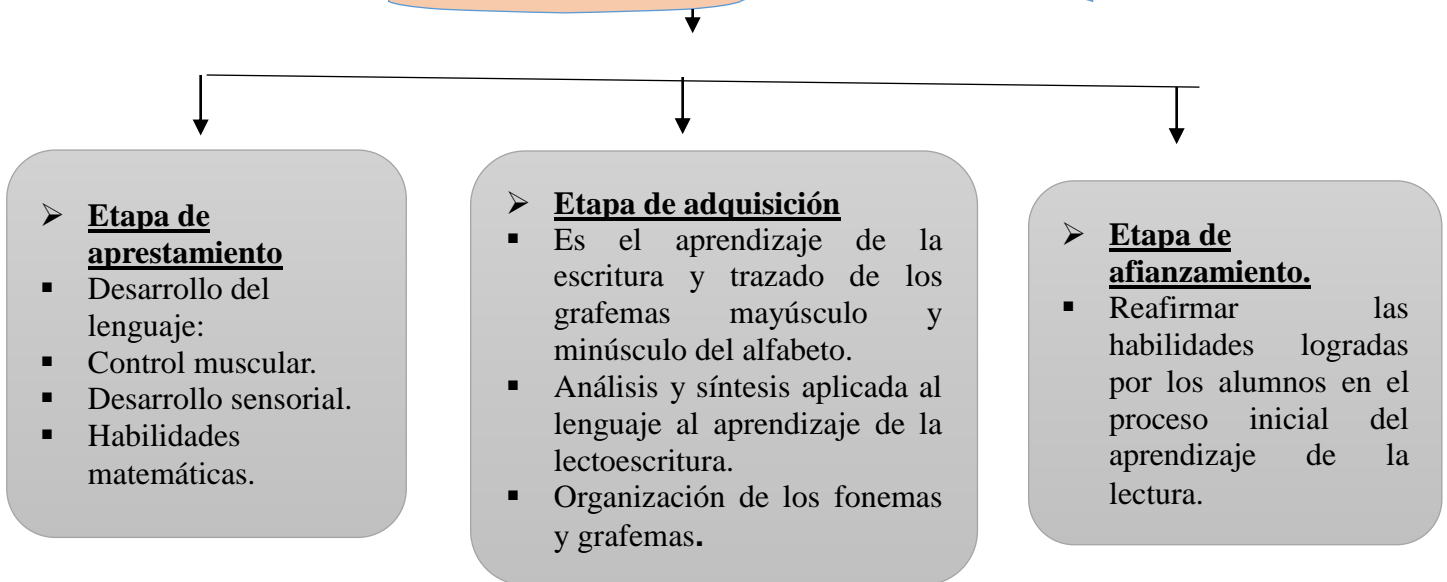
➢ **Etapa de aprestamiento**
- Desarrollo del lenguaje:
- Control muscular.
- Desarrollo sensorial.
- Habilidades matemáticas.

➢ **Etapa de adquisición**
- Es el aprendizaje de la escritura y trazado de los grafemas mayúsculo y minúsculo del alfabeto.
- Análisis y síntesis aplicada al lenguaje al aprendizaje de la lectoescritura.
- Organización de los fonemas y grafemas.

➢ **Etapa de afianzamiento.**
- Reafirmar las habilidades logradas por los alumnos en el proceso inicial del aprendizaje de la lectura.